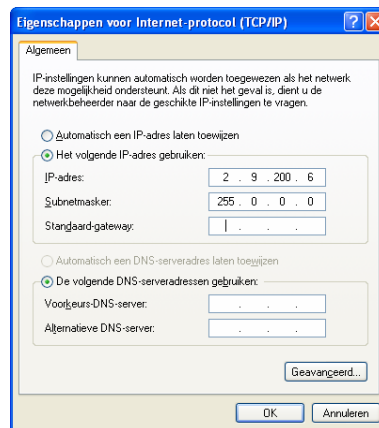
Eigenschappen voor Internet-protocol (TCP/IP)

Algemeen

IP-instellingen kunnen automatisch worden toegewezen als het netwerk deze mogelijkheid ondersteunt. Als dit niet het geval is, dient u de netwerkbeheerder naar de geschikte IP-instellingen te vragen.

Automatisch een IP-adres laten toewijzen

Het volgende IP-adres gebruiken:

IP-adres: 2 . 9 . 200 . 6

Subnetmasker: 255 . 0 . 0 . 0

Standaard-gateway: . . .

Automatisch een DNS-serveradres laten toewijzen

De volgende DNS-serveradressen gebruiken:

Voorkeurs-DNS-server: . . .

Alternatieve DNS-server: . . .

Geavanceerd...

OK

Annuleren